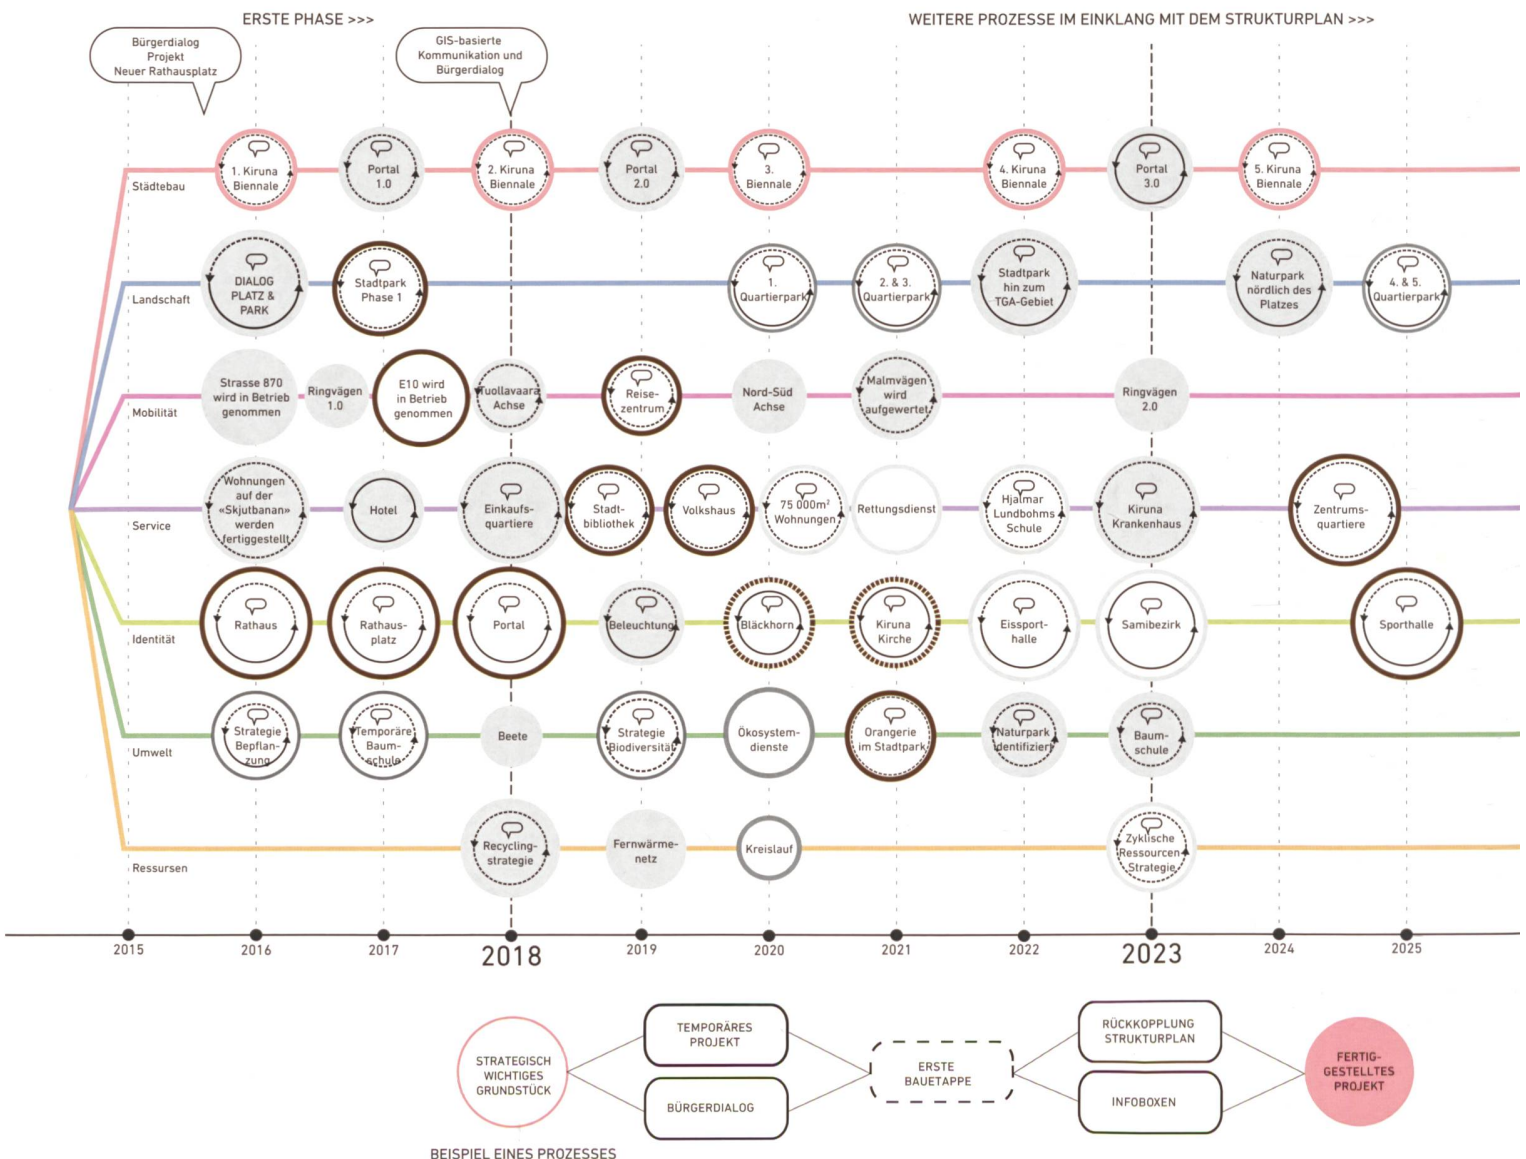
ERSTE PHASE >>>

WEITERE PROZESSE IM EINKLANG MIT DEM STRUKTURPLAN >>>

Bürgerdialog Projekt Neuer Rathausplatz

GIS-basierte Kommunikation und Bürgerdialog

Städtebau

1. Kiruna Biennale

Portal 1.0

2. Kiruna Biennale

Portal 2.0

3. Biennale

4. Kiruna Biennale

Portal 3.0

5. Kiruna Biennale

Landschaft

DIALOG PLATZ & PARK

Stadtpark Phase 1

1. Quartierpark

2. & 3. Quartierpark

Stadtpark hin zum TGA-Gebiet

Naturpark nördlich des Platzes

4. & 5. Quartierpark

Mobilität

Strasse 870 wird in Betrieb genommen

Ringvägen 1.0

E10 wird in Betrieb genommen

Luollavaara Achse

Reise-zentrum

Nord-Süd Achse

Malmvägen wird aufgewertet

Ringvägen 2.0

Service

Wohnungen auf der «Skjutbanan» werden fertiggestellt

Hotel

Einkaufs-quartiere

Stadt-bibliothek

Volkshaus

75 000m² Wohnungen

Rettungsdienst

Hjalmar Lundbohms Schule

Kiruna Krankenhaus

Zentrums-quartiere

Identität

Rathaus

Rathaus-platz

Portal

Beleuchtung

Bläckhorn

Kiruna Kirche

Eissport-halle

Samibezirk

Sporthalle

Umwelt

Strategie Bepflan-zung

Temporäre Baum-schule

Beete

Strategie Biodiversität

Ökosystem-dienste

Orangerie im Stadtpark

Naturpark identifiziert

Baum-schule

Ressursen

Recycling-strategie

Fernwärme-netz

Kreislauf

Zyklische Ressourcen Strategie

2015 2016 2017 2018 2019 2020 2021 2022 2023 2024 2025

STRATEGISCH WICHTIGES GRUNDSTÜCK

TEMPORÄRES PROJEKT

BÜRGERDIALOG

ERSTE BAUETAPPE

RÜCKKOPPLUNG STRUKTURPLAN

INFOBOXEN

FERTIG-GESTELLTES PROJEKT

BEISPIEL EINES PROZESSES